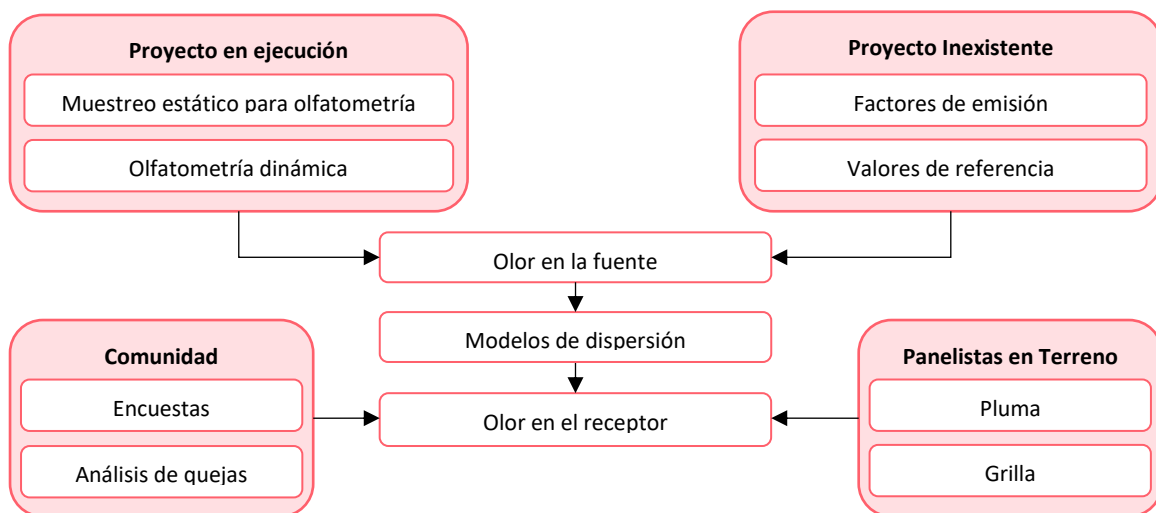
Proyecto en ejecución

Muestreo estático para olfatometría

Olfatometría dinámica

Proyecto Inexistente

Factores de emisión

Valores de referencia

Olor en la fuente

Modelos de dispersión

Olor en el receptor

Comunidad

Encuestas

Análisis de quejas

Panelistas en Terreno

Pluma

Grilla